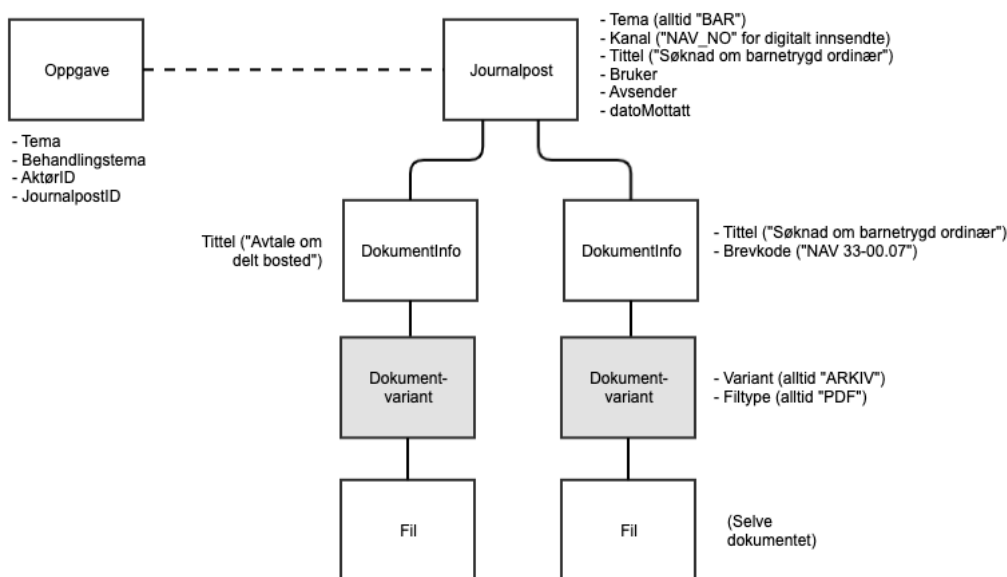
Oppgave

- Tema
- Behandlingstema
- AktørID
- JournalpostID

Journalpost

- Tema (alltid "BAR")
- Kanal ("NAV_NO" for digitalt innsendte)
- Tittel ("Søknad om barnetrygd ordinær")
- Bruker
- Avsender
- datoMottatt

Tittel ("Avtale om delt bosted")

DokumentInfo

DokumentInfo

- Tittel ("Søknad om barnetrygd ordinær")
- Brevkode ("NAV 33-00.07")

Dokument-variant

Dokument-variant

- Variant (alltid "ARKIV")
- Filtype (alltid "PDF")

Fil

Fil

(Selve dokumentet)